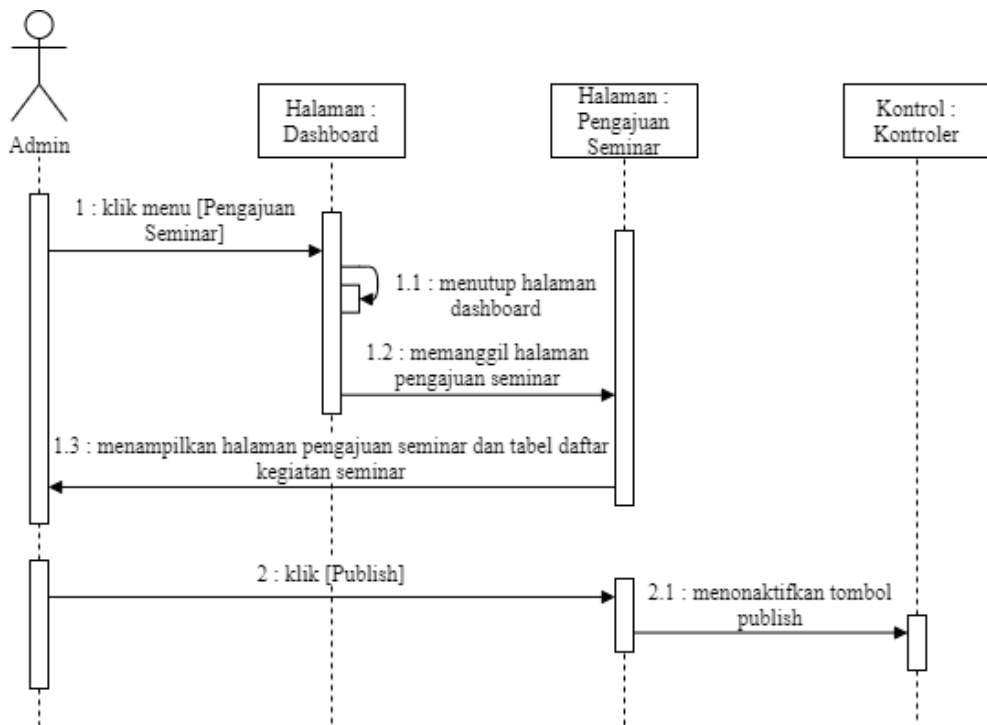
Admin

Halaman : Dashboard

Halaman : Pengajuan Seminar

Kontrol : Kontroler

1 : klik menu [Pengajuan Seminar]

1.1 : menutup halaman dashboard

1.2 : memanggil halaman pengajuan seminar

1.3 : menampilkan halaman pengajuan seminar dan tabel daftar kegiatan seminar

2 : klik [Publish]

2.1 : menonaktifkan tombol publish